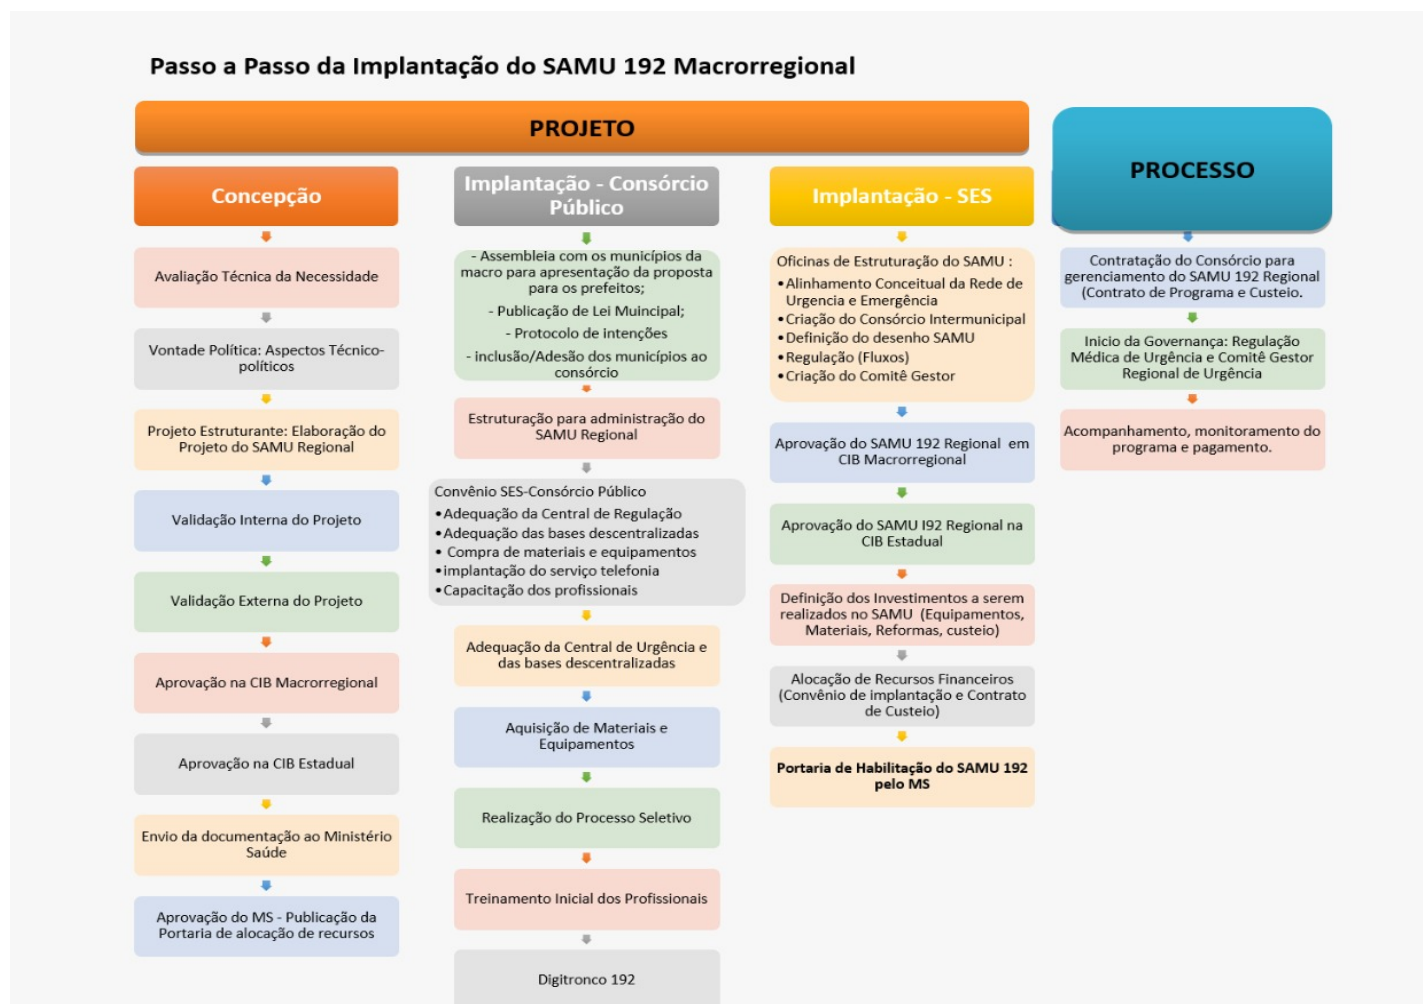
Passo a Passo da Implantação do SAMU 192 Macrorregional

PROJETO

PROCESSO

Concepção

Avaliação Técnica da Necessidade

Vontade Política: Aspectos Técnico-políticos

Projeto Estruturante: Elaboração do Projeto do SAMU Regional

Validação Interna do Projeto

Validação Externa do Projeto

Aprovação na CIB Macrorregional

Aprovação na CIB Estadual

Envio da documentação ao Ministério Saúde

Aprovação do MS - Publicação da Portaria de alocação de recursos

Implantação - Consórcio Público

- Assembleia com os municípios da macro para apresentação da proposta para os prefeitos;
- Publicação de Lei Muincipal;
- Protocolo de intenções
- inclusão/Adesão dos municípios ao consórcio

Estruturação para administração do SAMU Regional

Convênio SES-Consórcio Público
• Adequação da Central de Regulação
• Adequação das bases descentralizadas
• Compra de materiais e equipamentos
• implantação do serviço telefonia
• Capacitação dos profissionais

Adequação da Central de Urgência e das bases descentralizadas

Aquisição de Materiais e Equipamentos

Realização do Processo Seletivo

Treinamento Inicial dos Profissionais

Digitronco 192

Implantação - SES

Oficinas de Estruturação do SAMU :
• Alinhamento Conceitual da Rede de Urgencia e Emergência
• Criação do Consórcio Intermunicipal
• Definição do desenho SAMU
• Regulação (Fluxos)
• Criação do Comitê Gestor

Aprovação do SAMU 192 Regional em CIB Macrorregional

Aprovação do SAMU I92 Regional na CIB Estadual

Definição dos Investimentos a serem realizados no SAMU (Equipamentos, Materiais, Reformas, custeio)

Alocação de Recursos Financeiros (Convênio de implantação e Contrato de Custeio)

Portaria de Habilitação do SAMU 192 pelo MS

Contratação do Consórcio para gerenciamento do SAMU 192 Regional (Contrato de Programa e Custeio.

Inicio da Governança: Regulação Médica de Urgência e Comitê Gestor Regional de Urgência

Acompanhamento, monitoramento do programa e pagamento.